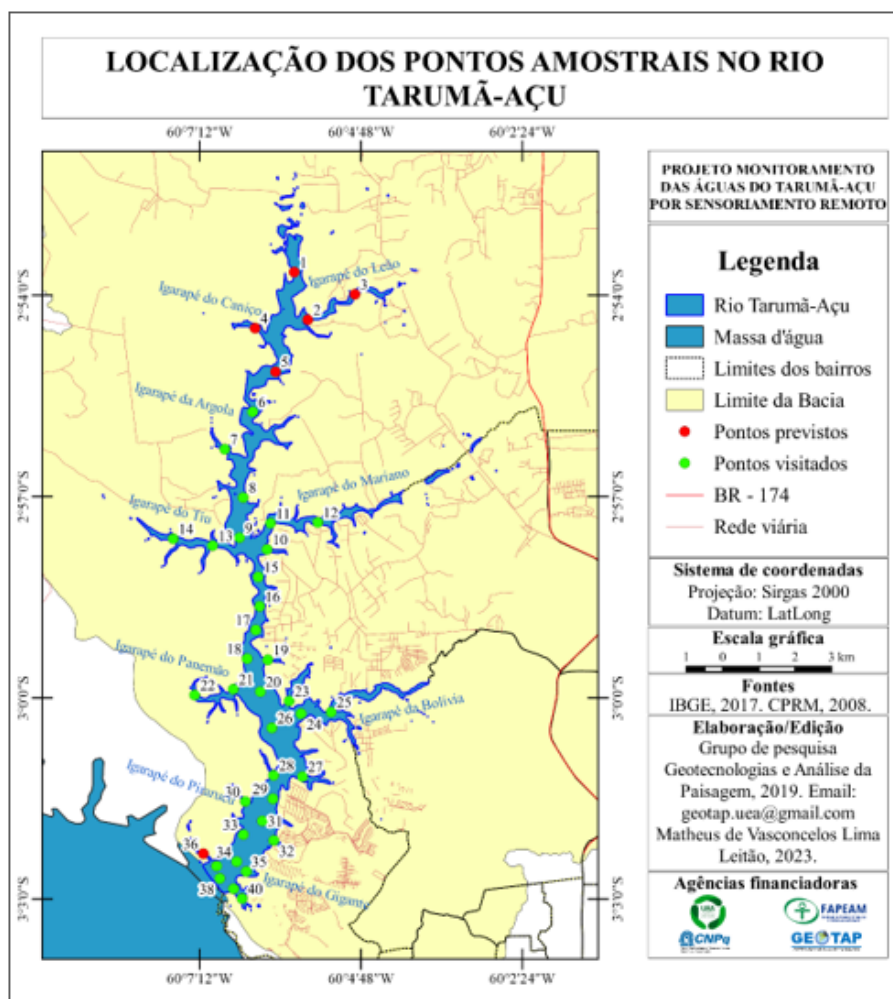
LOCALIZAÇÃO DOS PONTOS AMOSTRAIS NO RIO TARUMÃ-AÇU

60°7'12"W 60°4'48"W 60°2'24"W

2°54'0"S
2°57'0"S
3°0'0"S
3°3'0"S

Igarapé do Leão
Igarapé do Caniço
Igarapé da Argola
Igarapé do Mariano
Igarapé do Tiú
Igarapé do Panemão
Igarapé da Bolívia
Igarapé do Pirarucu
Igarapé do Gigante

1 2 3 4 5 6 7 8 9 10 11 12 13 14 15 16 17 18 19 20 21 22 23 24 25 26 27 28 29 30 31 32 33 34 35 36 38 40

PROJETO MONITORAMENTO DAS ÁGUAS DO TARUMÃ-AÇU POR SENSORIAMENTO REMOTO

Legenda
Rio Tarumã-Açu
Massa d'água
Limites dos bairros
Limite da Bacia
Pontos previstos
Pontos visitados
BR - 174
Rede viária

Sistema de coordenadas
Projeção: Sirgas 2000
Datum: LatLong

Escala gráfica
1 0 1 2 3 km

Fontes
IBGE, 2017. CPRM, 2008.

Elaboração/Edição
Grupo de pesquisa Geotecnologias e Análise da Paisagem, 2019. Email: geotap.uea@gmail.com
Matheus de Vasconcelos Lima Leitão, 2023.

Agências financiadoras
UEA FAPEAM CNPq GEOTAP

60°7'12"W 60°4'48"W 60°2'24"W